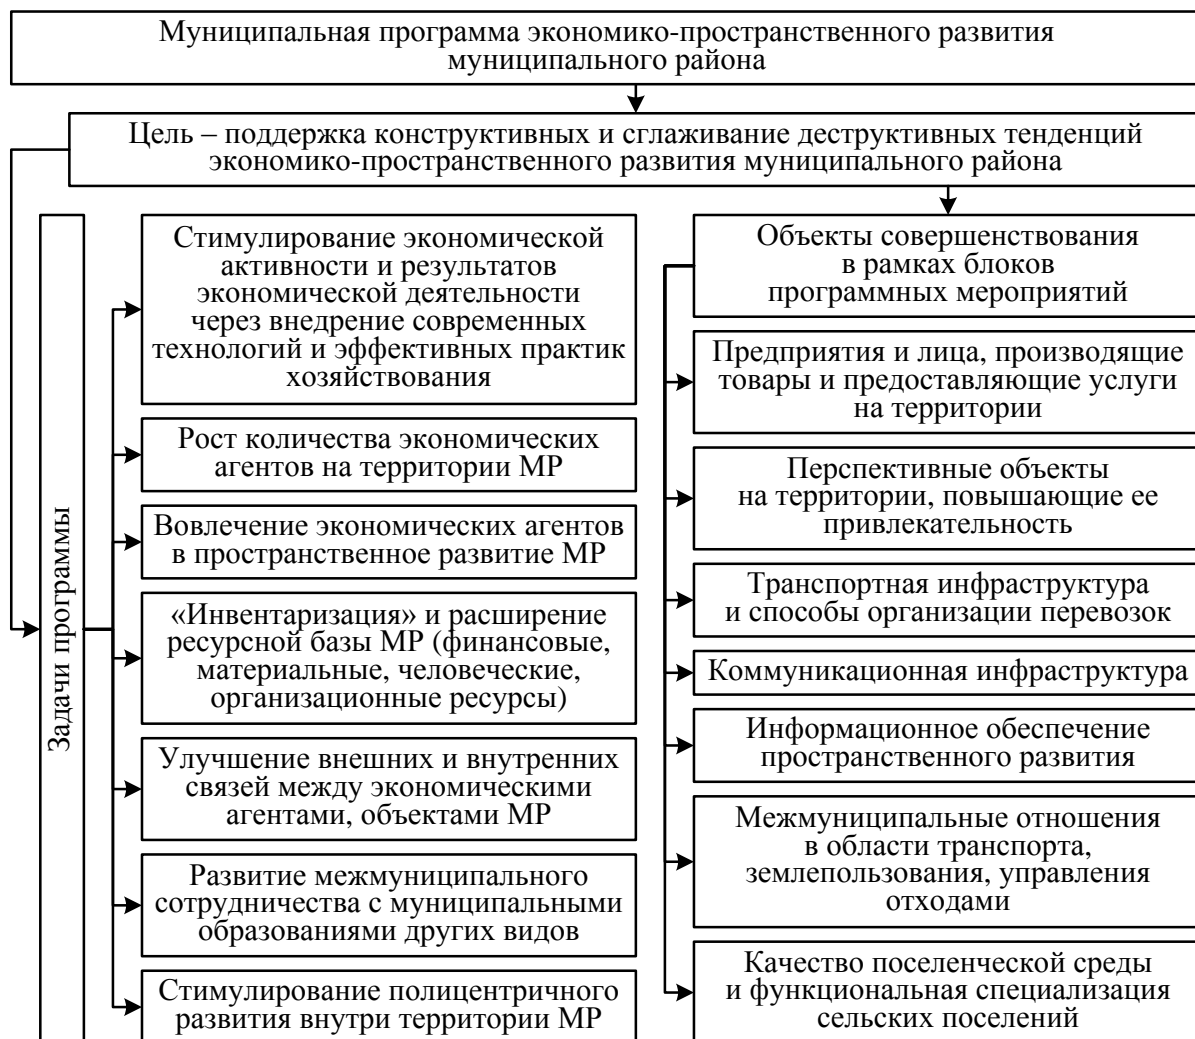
Муниципальная программа экономико-пространственного развития муниципального района

Цель – поддержка конструктивных и сглаживание деструктивных тенденций экономико-пространственного развития муниципального района

Задачи программы

Стимулирование экономической активности и результатов экономической деятельности через внедрение современных технологий и эффективных практик хозяйствования

Рост количества экономических агентов на территории МР

Вовлечение экономических агентов в пространственное развитие МР

«Инвентаризация» и расширение ресурсной базы МР (финансовые, материальные, человеческие, организационные ресурсы)

Улучшение внешних и внутренних связей между экономическими агентами, объектами МР

Развитие межмуниципального сотрудничества с муниципальными образованиями других видов

Стимулирование полицентричного развития внутри территории МР

Объекты совершенствования в рамках блоков программных мероприятий

Предприятия и лица, производящие товары и предоставляющие услуги на территории

Перспективные объекты на территории, повышающие ее привлекательность

Транспортная инфраструктура и способы организации перевозок

Коммуникационная инфраструктура

Информационное обеспечение пространственного развития

Межмуниципальные отношения в области транспорта, землепользования, управления отходами

Качество поселенческой среды и функциональная специализация сельских поселений